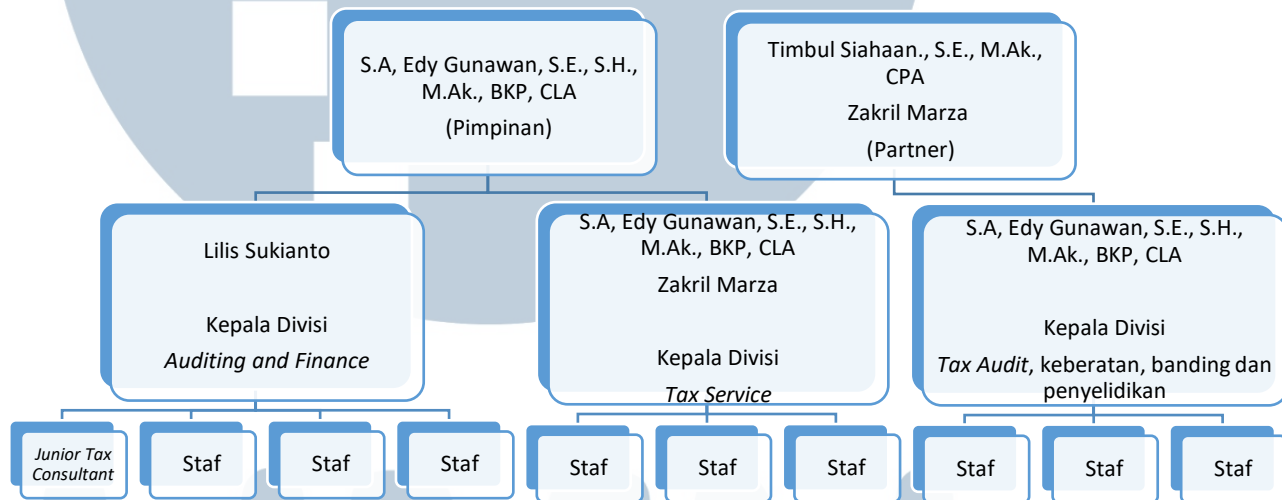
S.A, Edy Gunawan, S.E., S.H., M.Ak., BKP, CLA
(Pimpinan)

Timbul Siahaan., S.E., M.Ak., CPA
Zakril Marza
(Partner)

Lilis Sukianto

Kepala Divisi
*Auditing and Finance*

S.A, Edy Gunawan, S.E., S.H., M.Ak., BKP, CLA
Zakril Marza

Kepala Divisi
*Tax Service*

S.A, Edy Gunawan, S.E., S.H., M.Ak., BKP, CLA

Kepala Divisi
*Tax Audit*, keberatan, banding dan penyelidikan

*Junior Tax Consultant*

Staf

Staf

Staf

Staf

Staf

Staf

Staf

Staf

Staf